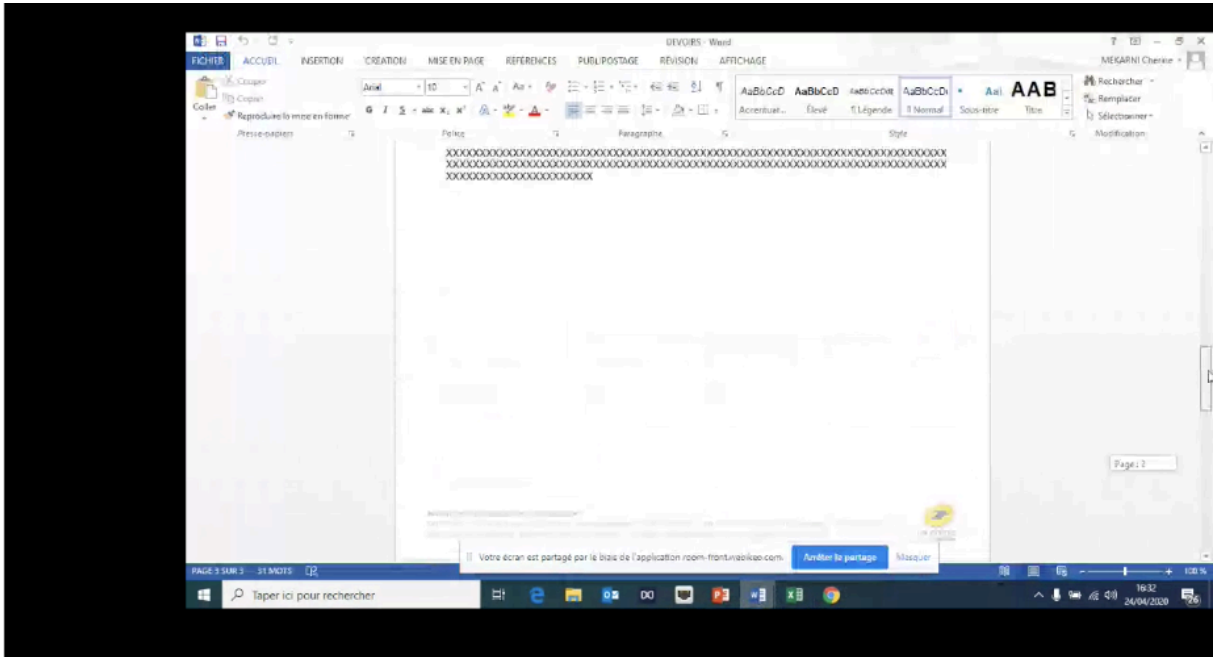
DEVOIRS - Word

? – ✕

FICHIER ACCUEIL INSERTION CRÉATION MISE EN PAGE RÉFÉRENCES PUBLIPOSTAGE RÉVISION AFFICHAGE

MEKARNI Cherine

Couper
Copier
Coller
Reproduire la mise en forme
Presse-papiers

Arial 10
Police

Paragraphe

AaBbCcD Accentuat...
AaBbCcD Élevé
AaBbCcDd ¶ Légende
AaBbCcDc ¶ Normal
AaI Sous-titre
AAB Titre
Style

Rechercher
Remplacer
Sélectionner
Modification

XXXXXXXXXXXXXXXXXXXXXXXXXXXXXXXXXXXXXXXXXXXXXXXXXXXXXXXXXXXXXXXXXXXXXXXXXXXXXXXXXXXXXXX XXXXXXXXXXXXXXXXXXXXXXXXXXXXXXXXXXXXXXXXXXXXXXXXXXXXXXXXXXXXXXXXXXXXXXXXXXXXXXXXXXXXXXX XXXXXXXXXXXXXXXXXXXXXXXXX

Page : 2

Votre écran est partagé par le biais de l'application room-front.webikeo.com. Arrêter le partage Masquer

PAGE 3 SUR 3 31 MOTS

100 %

Taper ici pour rechercher

16:32
24/04/2020
26